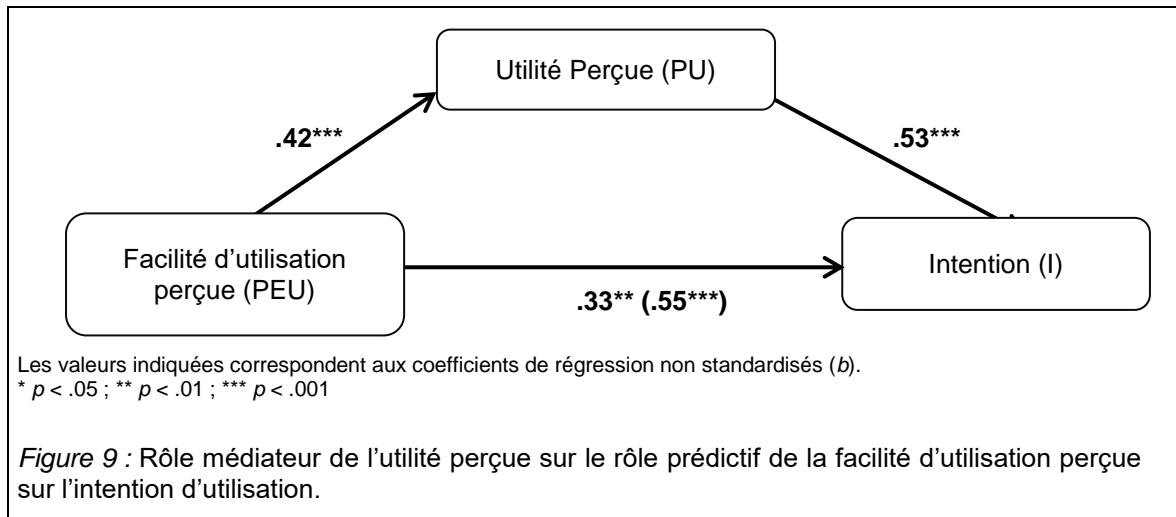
Utilité Perçue (PU)

.42***

.53***

Facilité d'utilisation perçue (PEU)

Intention (I)

.33** (.55***)

Les valeurs indiquées correspondent aux coefficients de régression non standardisés (*b*).
* *p* < .05 ; ** *p* < .01 ; *** *p* < .001

*Figure 9 :* Rôle médiateur de l'utilité perçue sur le rôle prédictif de la facilité d'utilisation perçue sur l'intention d'utilisation.